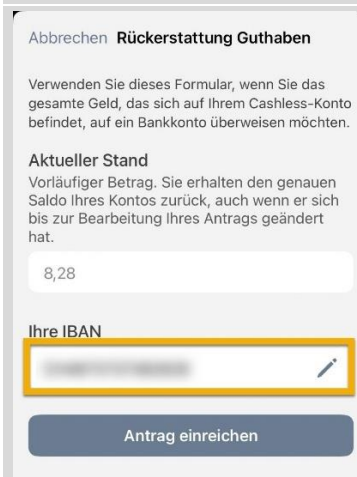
Abbrechen Rückerstattung Guthaben

Verwenden Sie dieses Formular, wenn Sie das gesamte Geld, das sich auf Ihrem Cashless-Konto befindet, auf ein Bankkonto überweisen möchten.

Aktueller Stand
Vorläufiger Betrag. Sie erhalten den genauen Saldo Ihres Kontos zurück, auch wenn er sich bis zur Bearbeitung Ihres Antrags geändert hat.

8,28

Ihre IBAN

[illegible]

Antrag einreichen